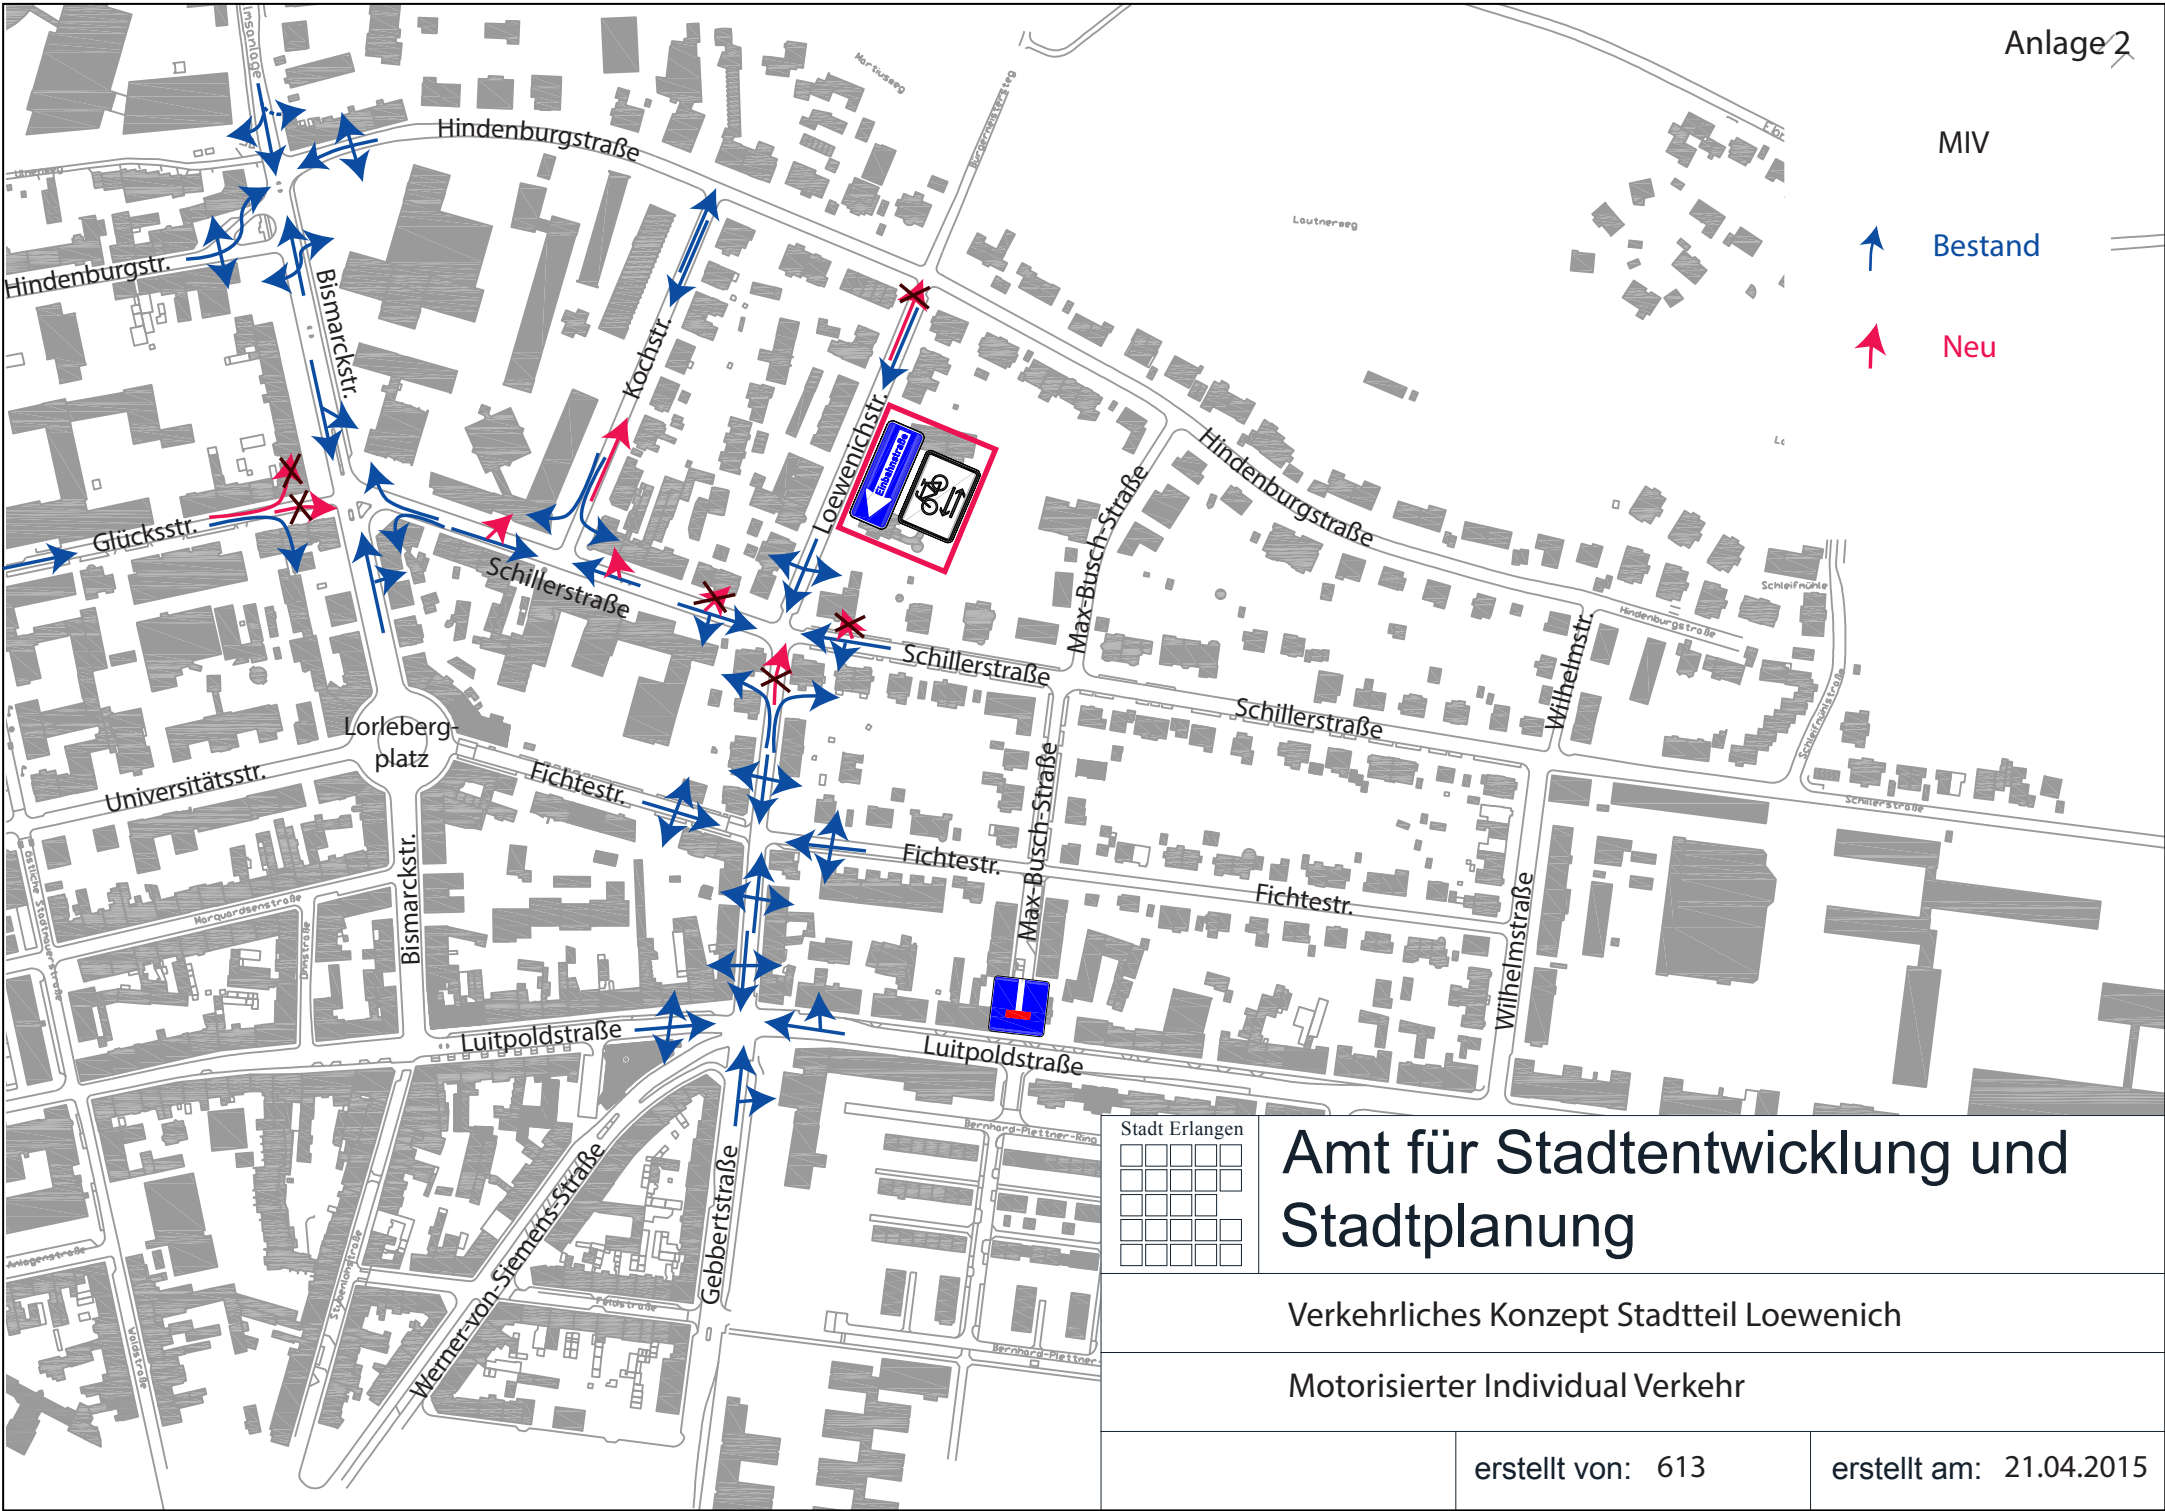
Anlage 2

MIV

Bestand

Neu

Hindenburgstraße
Hindenburgstr.
Bismarckstr.
Kochstr.
Loewenichstr.
Max-Busch-Straße
Hindenburgstraße
Glücksstr.
Schillerstraße
Schillerstraße
Schillerstraße
Wilhelmstr.
Lorleberg-
platz
Universitätsstr.
Fichtestr.
Fichtestr.
Fichtestr.
Max-Busch-Straße
Bismarckstr.
Wilhelmstraße
Luitpoldstraße
Luitpoldstraße
Werner-von-Siemens-Straße
Gebbertstraße
Einbahnstraße

Stadt Erlangen

Amt für Stadtentwicklung und Stadtplanung

Verkehrliches Konzept Stadtteil Loewenich

Motorisierter Individual Verkehr

erstellt von: 613

erstellt am: 21.04.2015